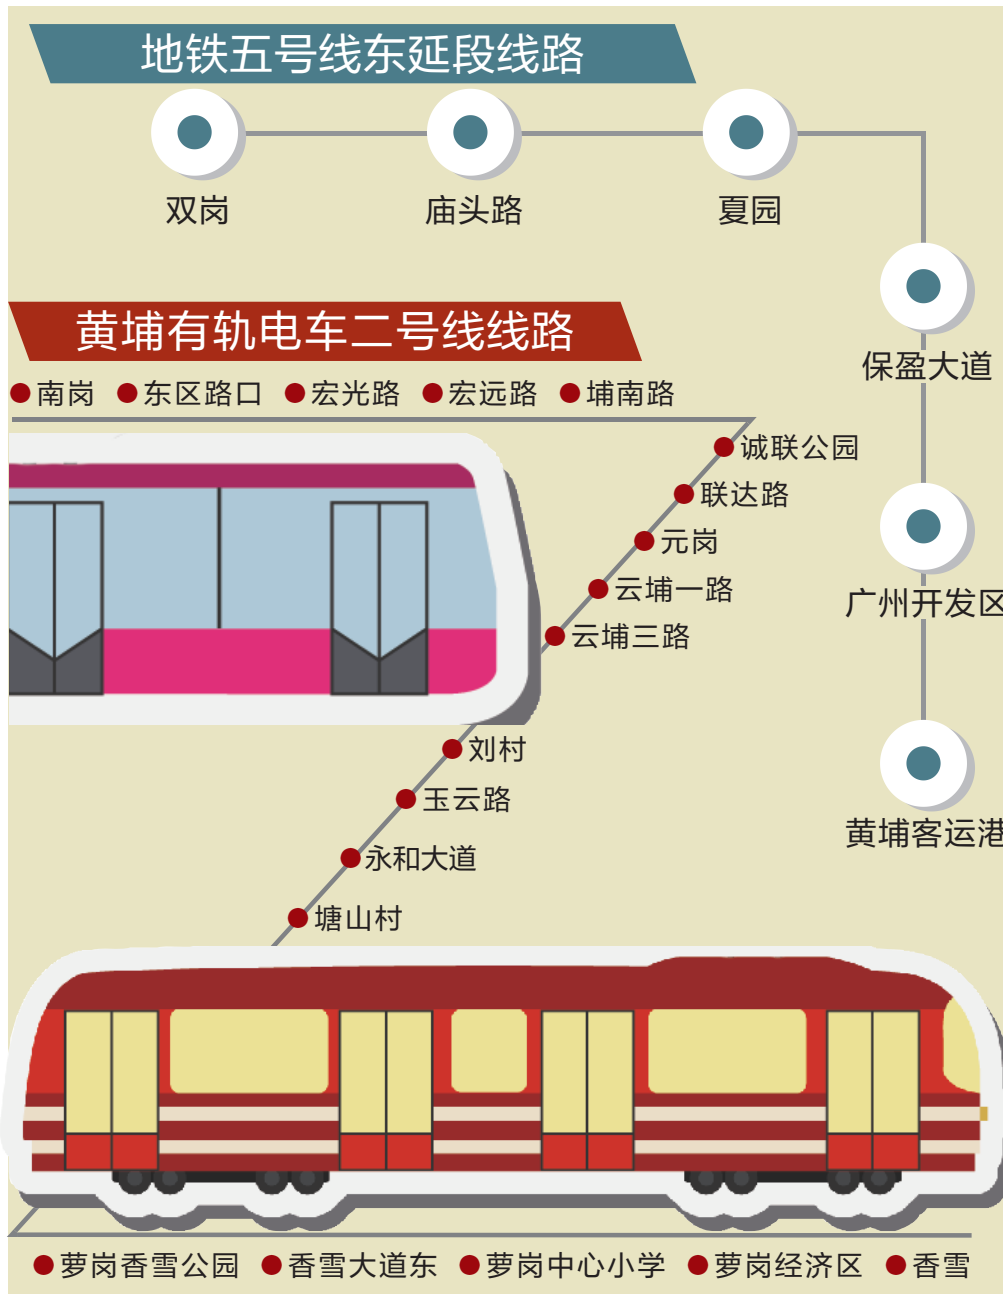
地铁五号线东延段线路

双岗

庙头路

夏园

保盈大道

广州开发区

黄埔客运港

黄埔有轨电车二号线线路

南岗 东区路口 宏光路 宏远路 埔南路

诚联公园

联达路

元岗

云埔一路

云埔三路

刘村

玉云路

永和大道

塘山村

萝岗香雪公园 香雪大道东 萝岗中心小学 萝岗经济区 香雪